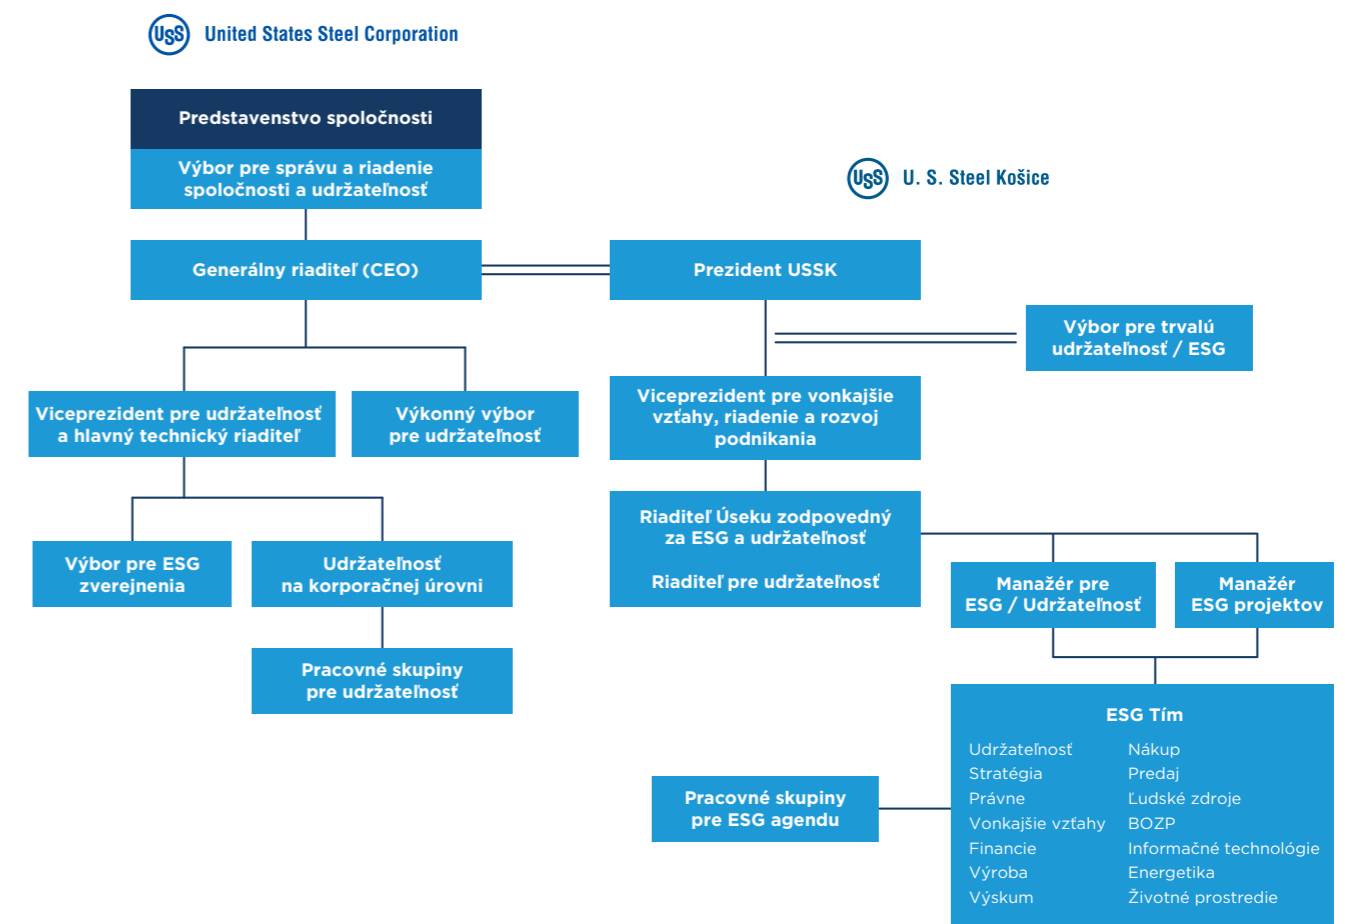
USS United States Steel Corporation

Predstavenstvo spoločnosti

Výbor pre správu a riadenie spoločnosti a udržateľnosť

USS U. S. Steel Košice

Generálny riaditeľ (CEO)

Prezident USSK

Výbor pre trvalú udržateľnosť / ESG

Viceprezident pre udržateľnosť a hlavný technický riaditeľ

Výkonný výbor pre udržateľnosť

Viceprezident pre vonkajšie vzťahy, riadenie a rozvoj podnikania

Riaditeľ Úseku zodpovedný za ESG a udržateľnosť

Riaditeľ pre udržateľnosť

Výbor pre ESG zverejnenia

Udržateľnosť na korporačnej úrovni

Manažér pre ESG / Udržateľnosť

Manažér ESG projektov

Pracovné skupiny pre udržateľnosť

ESG Tím

Udržateľnosť
Stratégia
Právne
Vonkajšie vzťahy
Financie
Výroba
Výskum

Nákup
Predaj
Ľudské zdroje
BOZP
Informačné technológie
Energetika
Životné prostredie

Pracovné skupiny pre ESG agendu